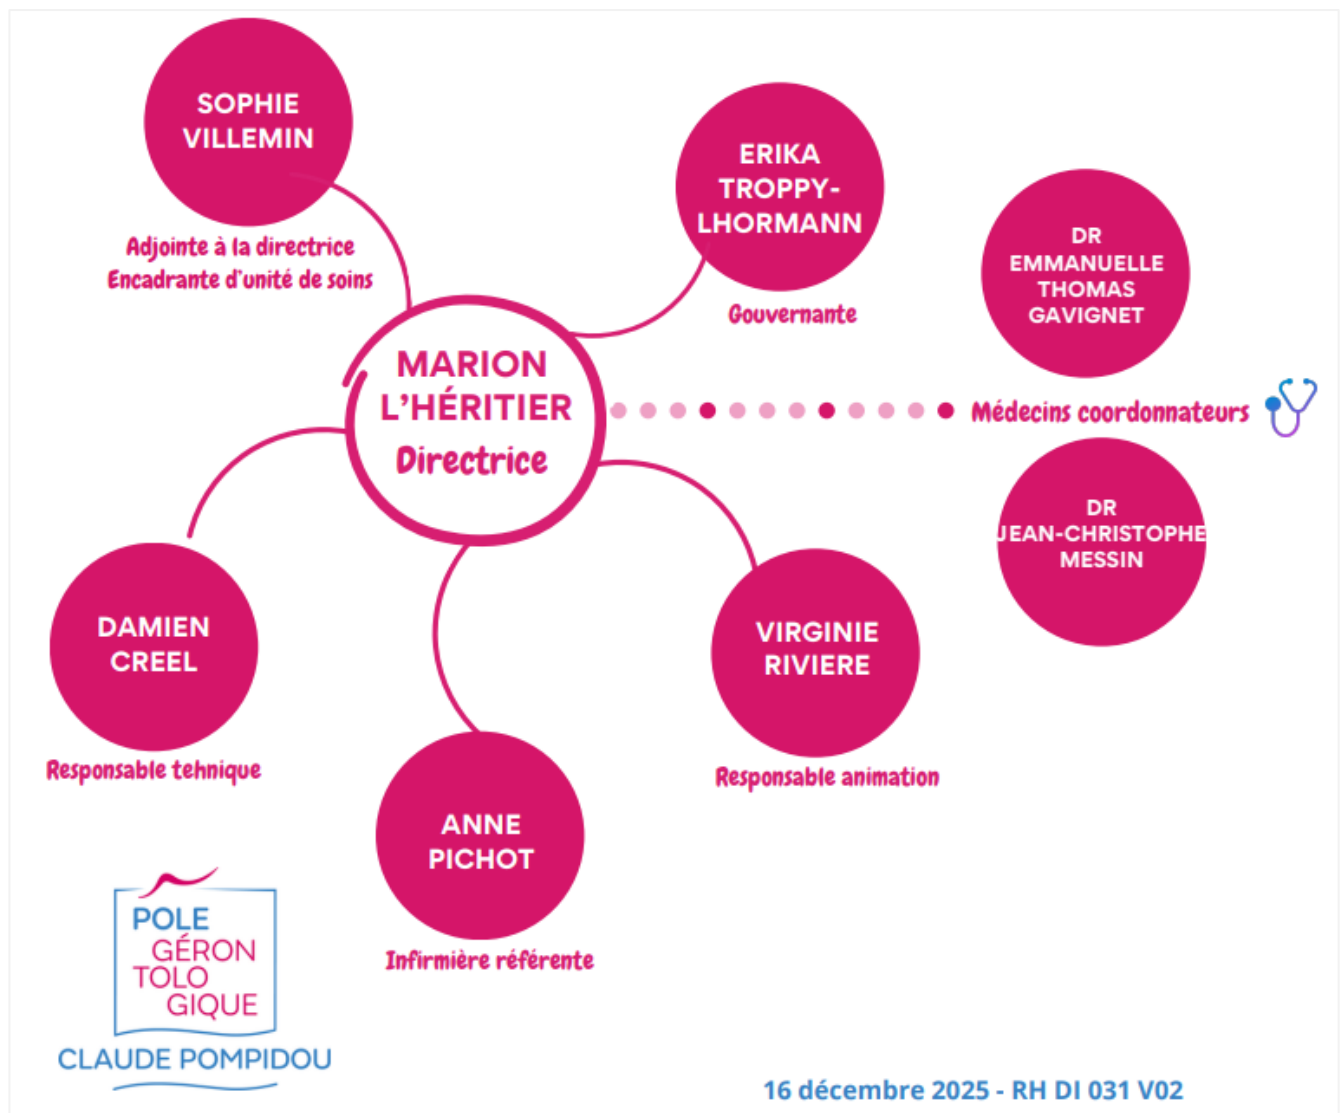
SOPHIE VILLEMIN

Adjointe à la directrice
Encadrante d'unité de soins

ERIKA TROPPY-LHORMANN

Gouvernante

DR EMMANUELLE THOMAS GAVIGNET

MARION L'HÉRITIER
Directrice

Médecins coordonnateurs

DR JEAN-CHRISTOPHE MESSIN

DAMIEN CREEL

Responsable tehnique

VIRGINIE RIVIERE

Responsable animation

ANNE PICHOT

Infirmière référente

POLE GÉRON TOLO GIQUE
CLAUDE POMPIDOU

16 décembre 2025 - RH DI 031 V02